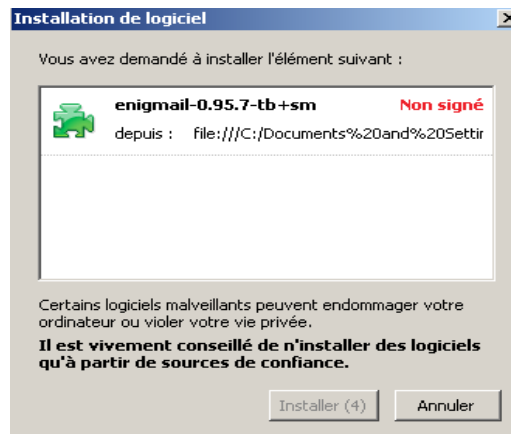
Installation de logiciel

Vous avez demandé à installer l'élément suivant :

enigmail-0.95.7-tb+sm Non signé
depuis : file:///C:/Documents%20and%20Settir

Certains logiciels malveillants peuvent endommager votre ordinateur ou violer votre vie privée.

Il est vivement conseillé de n'installer des logiciels qu'à partir de sources de confiance.

Installer (4) Annuler